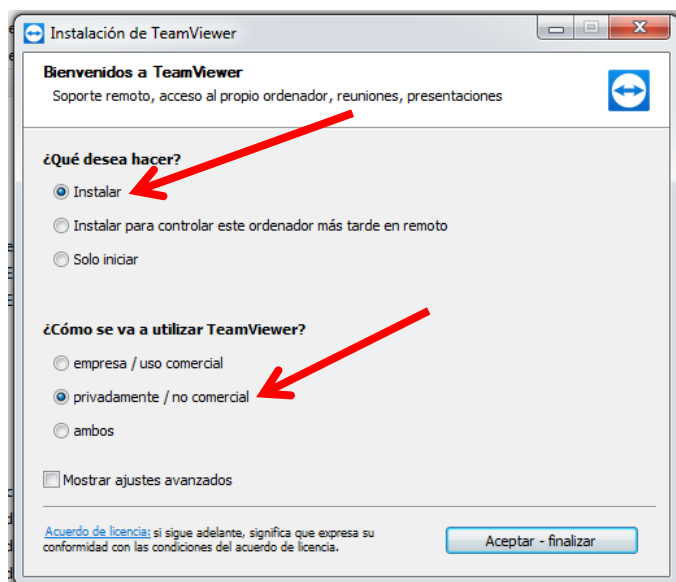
Instalación de TeamViewer

Bienvenidos a TeamViewer
Soporte remoto, acceso al propio ordenador, reuniones, presentaciones

¿Qué desea hacer?
Instalar
Instalar para controlar este ordenador más tarde en remoto
Solo iniciar

¿Cómo se va a utilizar TeamViewer?
empresa / uso comercial
privadamente / no comercial
ambos

Mostrar ajustes avanzados

Acuerdo de licencia: si sigue adelante, significa que expresa su conformidad con las condiciones del acuerdo de licencia.

Aceptar - finalizar